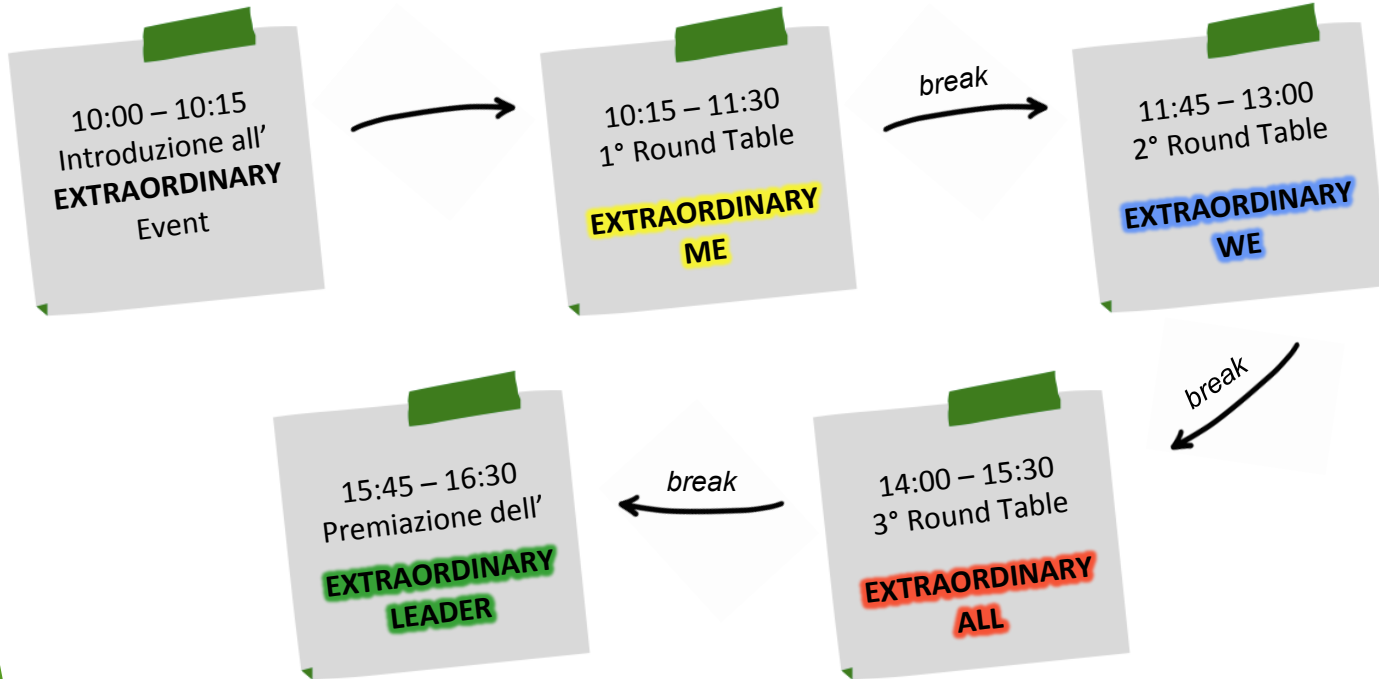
10:00 – 10:15
Introduzione all'
**EXTRAORDINARY**
Event

10:15 – 11:30
1° Round Table
**EXTRAORDINARY ME**

break

11:45 – 13:00
2° Round Table
**EXTRAORDINARY WE**

break

14:00 – 15:30
3° Round Table
**EXTRAORDINARY ALL**

break

15:45 – 16:30
Premiazione dell'
**EXTRAORDINARY LEADER**